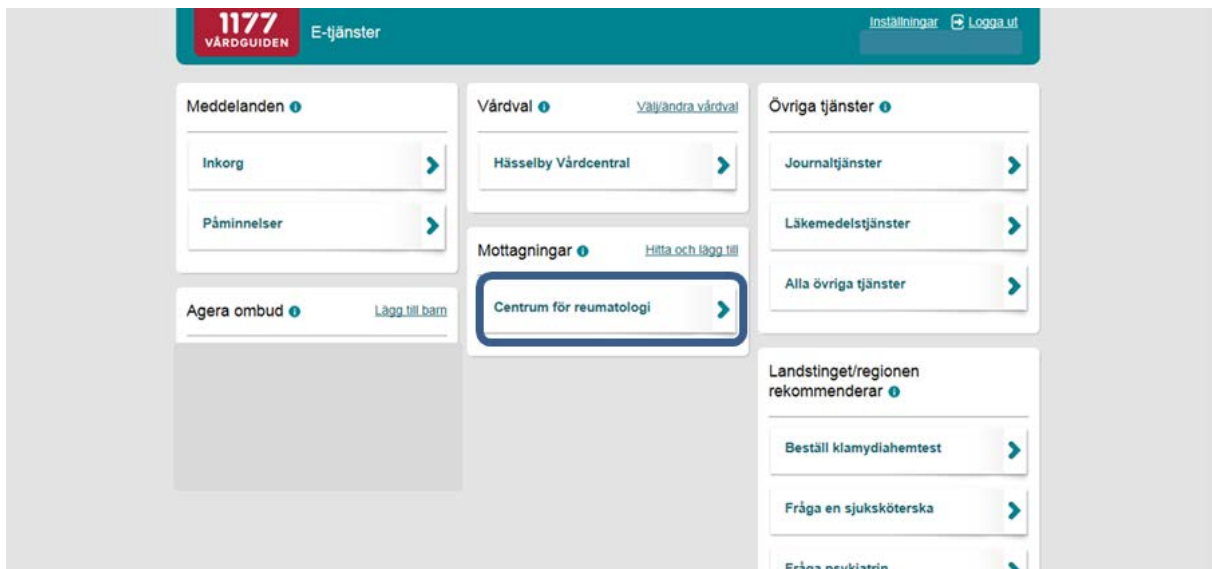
1177 VÅRDGUIDEN E-tjänster

Inställningar Logga ut

Meddelanden

Inkorg

Påminnelser

Agera ombud

Lägg till barn

Vårdval

Välj/ändra vårdval

Hässelby Vårdcentral

Mottagningar

Hitta och lägg till

Centrum för reumatologi

Övriga tjänster

Journaltjänster

Läkemedelstjänster

Alla övriga tjänster

Landstinget/regionen rekommenderar

Beställ klamydiahemtest

Fråga en sjuksköterska

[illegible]